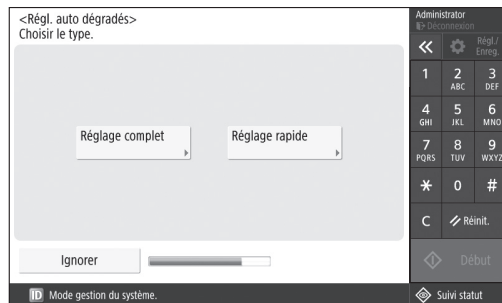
<Régl. auto dégradés>
Choisir le type.

Réglage complet

Réglage rapide

Ignorer

Administrator
Déconnexion

Régl./Enreg.

1
2 ABC
3 DEF
4 GHI
5 JKL
6 MNO
7 PQRS
8 TUV
9 WXYZ
*
0
#
C
Réinit.

Début

ID Mode gestion du système.

Suivi statut